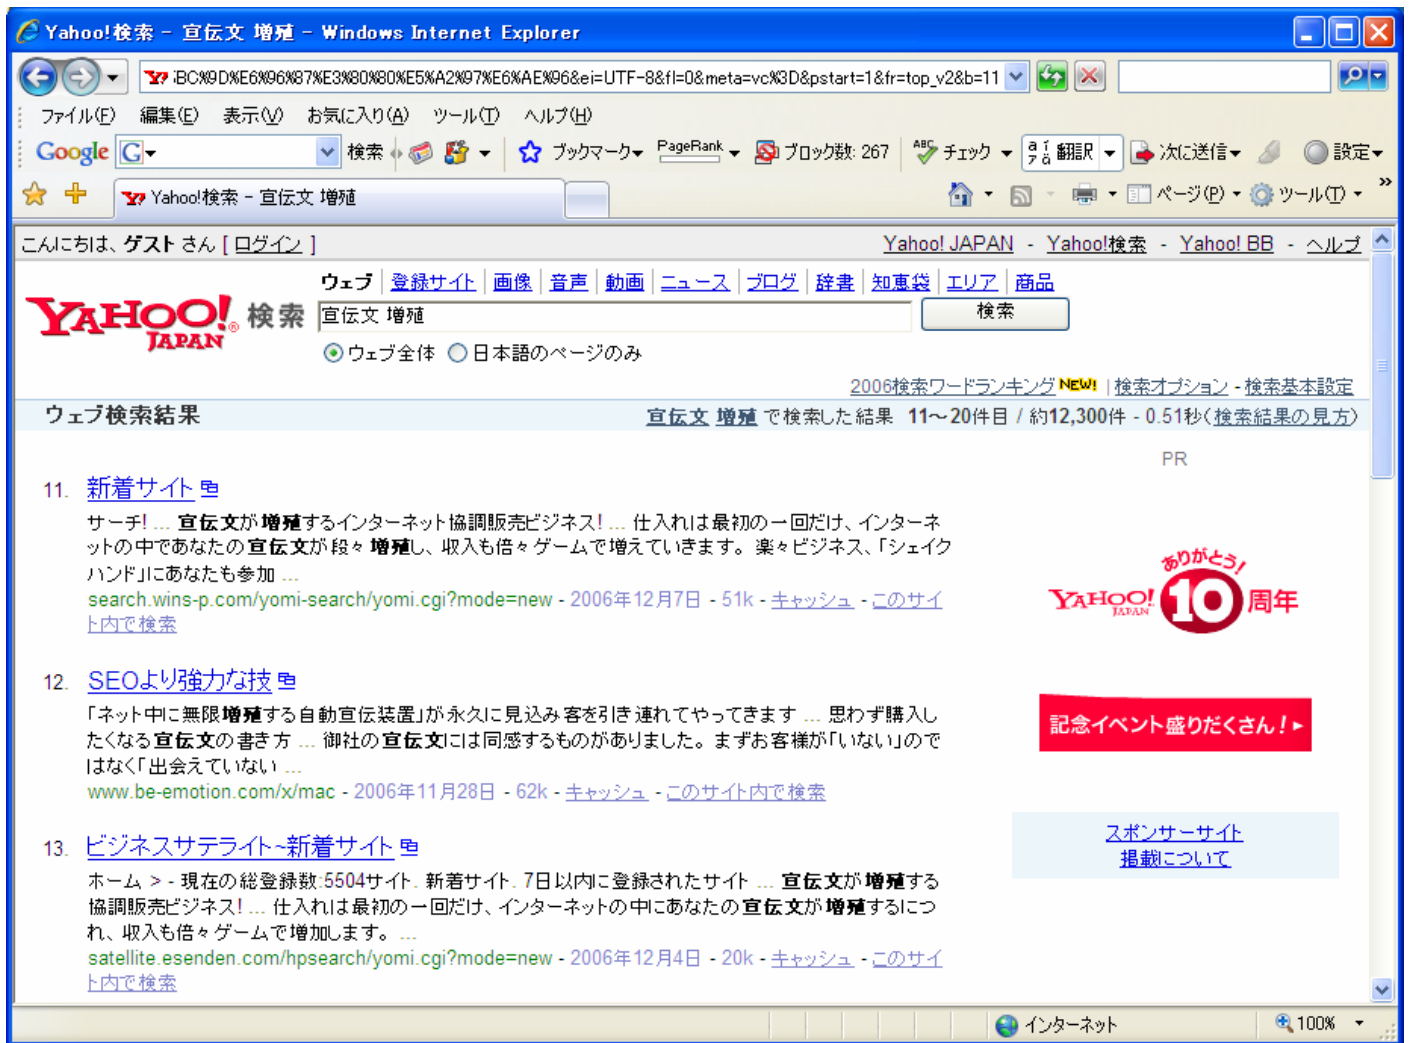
Yahoo!検索 - 宣伝文 増殖 - Windows Internet Explorer

BC%9D%E6%96%87%E3%80%80%E5%A2%97%E6%AE%96&ei=UTF-8&fl=0&meta=vc%3D&pstart=1&fr=top_v2&b=11

ファイル(F) 編集(E) 表示(V) お気に入り(A) ツール(T) ヘルプ(H)

Google G 検索 ブックマーク PageRank ブロック数: 267 チェック 翻訳 次に送信 設定

Yahoo!検索 - 宣伝文 増殖

ページ(P) ツール(T)

こんにちは、ゲスト さん [ ログイン ]

Yahoo! JAPAN - Yahoo!検索 - Yahoo! BB - ヘルプ

ウェブ | 登録サイト | 画像 | 音声 | 動画 | ニュース | ブログ | 辞書 | 知恵袋 | エリア | 商品

YAHOO! JAPAN 検索 宣伝文 増殖 検索

ウェブ全体 日本語のページのみ

2006検索ワードランキング NEW! | 検索オプション - 検索基本設定

ウェブ検索結果

宣伝文 増殖 で検索した結果 11～20件目 / 約12,300件 - 0.51秒(検索結果の見方)

PR

11. 新着サイト

サーチ! ... 宣伝文が増殖するインターネット協調販売ビジネス! ... 仕入れは最初の一回だけ、インターネットの中であなたの宣伝文が段々増殖し、収入も倍々ゲームで増えていきます。楽々ビジネス、「シェイクハンド」にあなたも参加 ...

search.wins-p.com/yomi-search/yomi.cgi?mode=new - 2006年12月7日 - 51k - キャッシュ - このサイト内で検索

12. SEOより強力な技

「ネット中に無限増殖する自動宣伝装置」が永久に見込み客を引き連れてやってきます ... 思わず購入したくなる宣伝文の書き方 ... 御社の宣伝文には同感するものがありました。まずお客様が「いない」のではなく「出会えていない ...

www.be-emotion.com/x/mac - 2006年11月28日 - 62k - キャッシュ - このサイト内で検索

13. ビジネスサテライト-新着サイト

ホーム > - 現在の総登録数:5504サイト. 新着サイト. 7日以内に登録されたサイト ... 宣伝文が増殖する協調販売ビジネス! ... 仕入れは最初の一回だけ、インターネットの中にあなたの宣伝文が増殖するにつれ、収入も倍々ゲームで増加します。...

satellite.esenden.com/hpsearch/yomi.cgi?mode=new - 2006年12月4日 - 20k - キャッシュ - このサイト内で検索

ありがとう! YAHOO! JAPAN 10周年

記念イベント盛りだくさん!

スポンサーサイト
掲載について

インターネット 100%